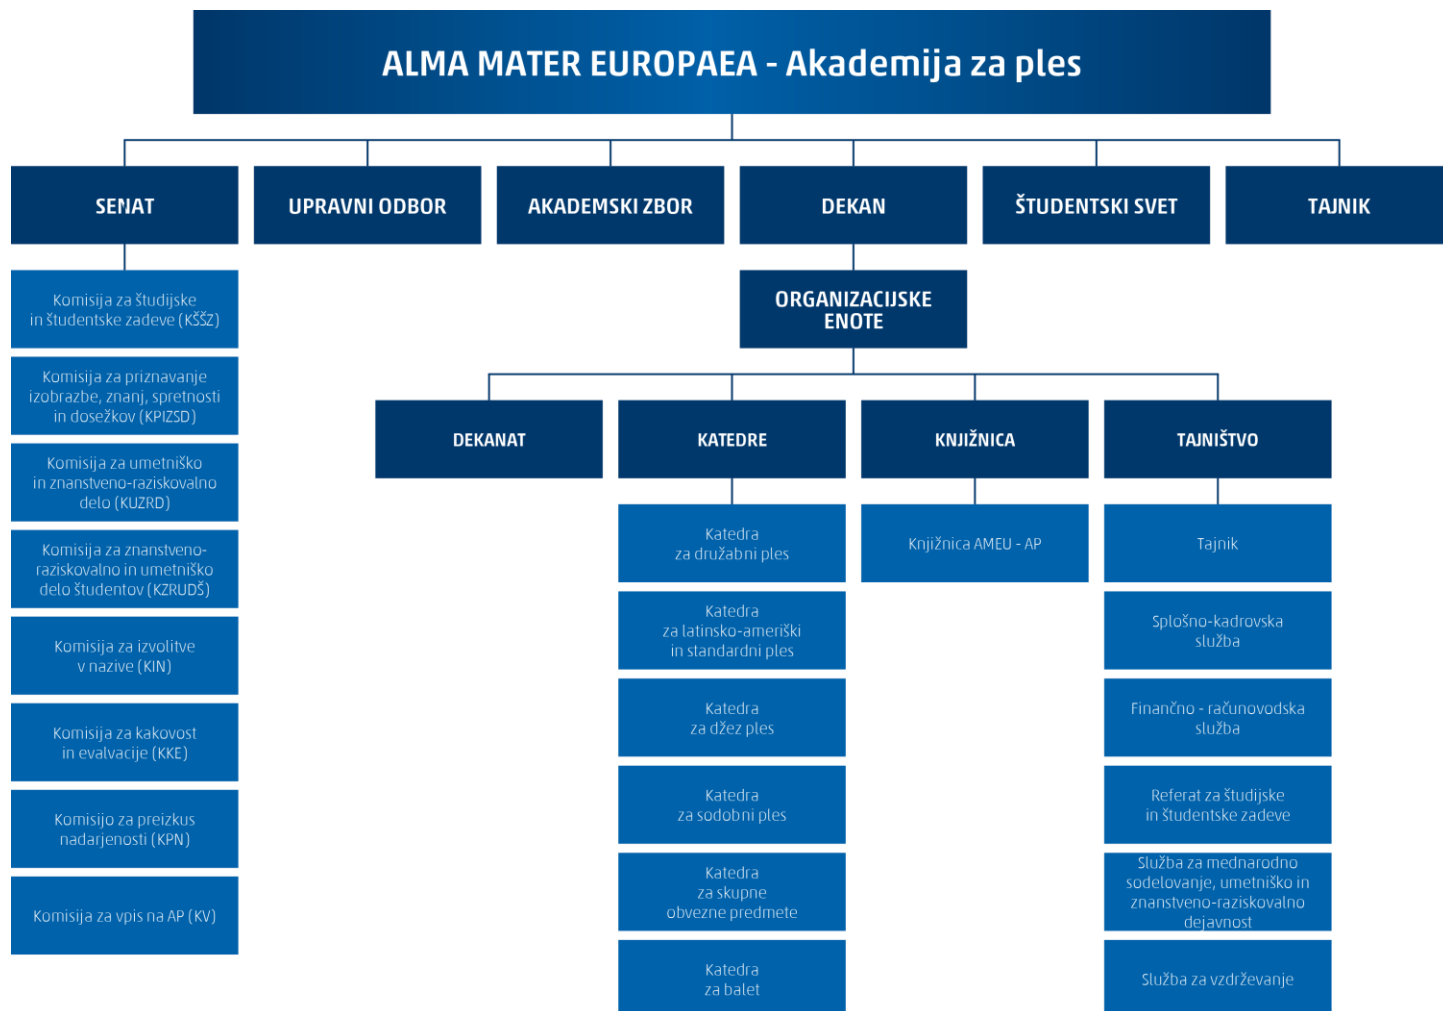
ALMA MATER EUROPAEA - Akademija za ples

SENAT

UPRAVNI ODBOR

AKADEMSKI ZBOR

DEKAN

ŠTUDENTSKI SVET

TAJNIK

Komisija za študijske in študentske zadeve (KŠŠZ)

Komisija za priznavanje izobrazbe, znanj, spretnosti in dosežkov (KPIZSD)

Komisija za umetniško in znanstveno-raziskovalno delo (KUZRD)

Komisija za znanstveno-raziskovalno in umetniško delo študentov (KZRUDŠ)

Komisija za izvolitve v nazive (KIN)

Komisija za kakovost in evalvacije (KKE)

Komisijo za preizkus nadarjenosti (KPN)

Komisija za vpis na AP (KV)

ORGANIZACIJSKE ENOTE

DEKANAT

KATEDRE

KNJIŽNICA

TAJNIŠTVO

Katedra za družabni ples

Katedra za latinsko-ameriški in standardni ples

Katedra za džez ples

Katedra za sodobni ples

Katedra za skupne obvezne predmete

Katedra za balet

Knjižnica AMEU - AP

Tajnik

Splošno-kadrovska služba

Finančno - računovodska služba

Referat za študijske in študentske zadeve

Služba za mednarodno sodelovanje, umetniško in znanstveno-raziskovalno dejavnost

Služba za vzdrževanje